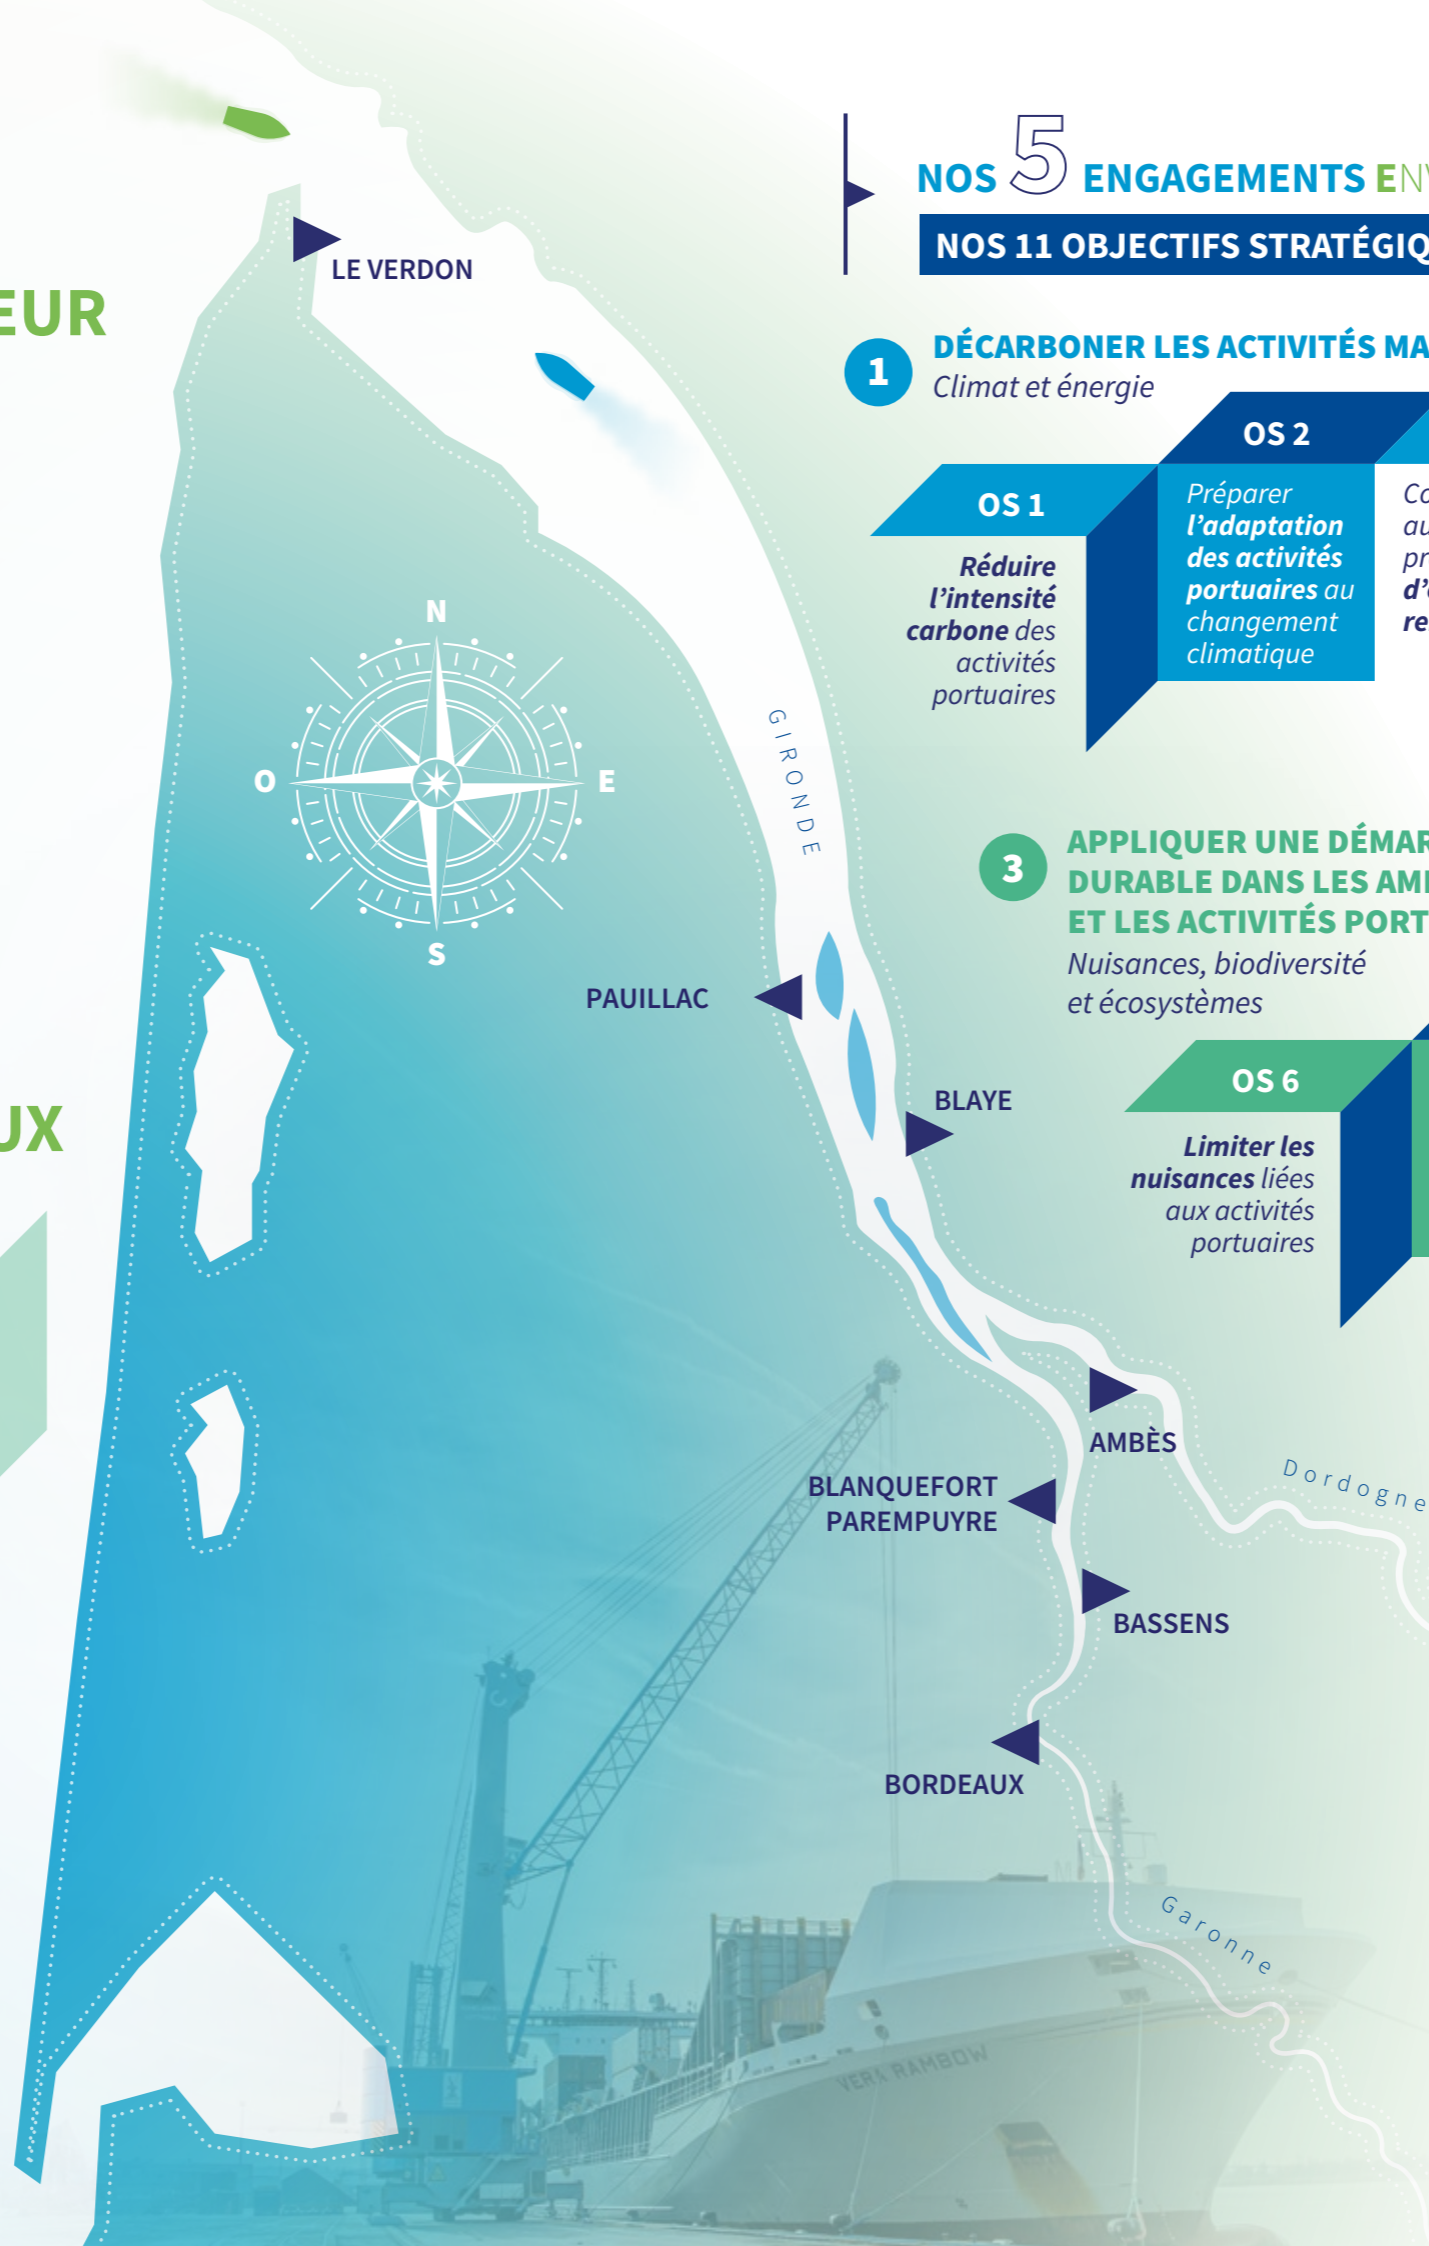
EUR

UX

LE VERDON

N
O
E
S

GIRONDE

PAUILLAC

BLAYE

AMBÈS

BLANQUEFORT
PAREMPUYRE

BASSENS

BORDEAUX

Dordogne

Garonne

VERA RAMBOW

NOS 5 ENGAGEMENTS EN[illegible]

NOS 11 OBJECTIFS STRATÉGIQ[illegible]

1 DÉCARBONER LES ACTIVITÉS MA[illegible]
Climat et énergie

OS 1
Réduire l'intensité carbone des activités portuaires

OS 2
Préparer l'adaptation des activités portuaires au changement climatique

Co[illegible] au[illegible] pr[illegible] d'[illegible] re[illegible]

3 APPLIQUER UNE DÉMAR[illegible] DURABLE DANS LES AM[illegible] ET LES ACTIVITÉS PORT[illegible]
Nuisances, biodiversité et écosystèmes

OS 6
Limiter les nuisances liées aux activités portuaires